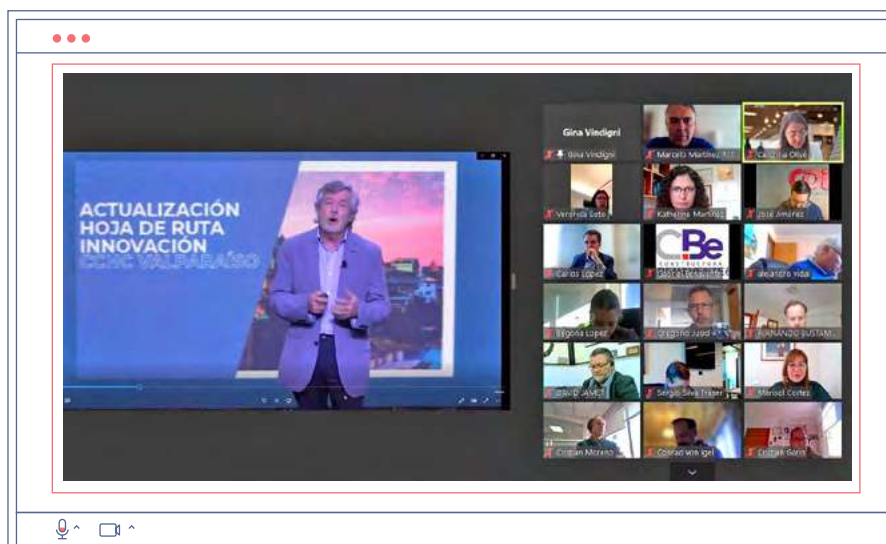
ACTUALIZACIÓN
HOJA DE RUTA
INNOVACIÓN
CCHC VALPARAÍSO

Gina Vindigni

Gina Vindigni

Marcelo Martínez

Carolina Olivé

Verónica Soto

Katherine Martínez

José Jiménez

Carlos López

CBe CONSTRUCTORA

Alejandro Vidal

Begoña López

Gregorio Jusid

FERNANDO BUSTAM...

DAVID JAMET

Sergio Silva Traser

Marisol Cortez

Cristian Moreno

Conrad von Igel

Cristian Goris